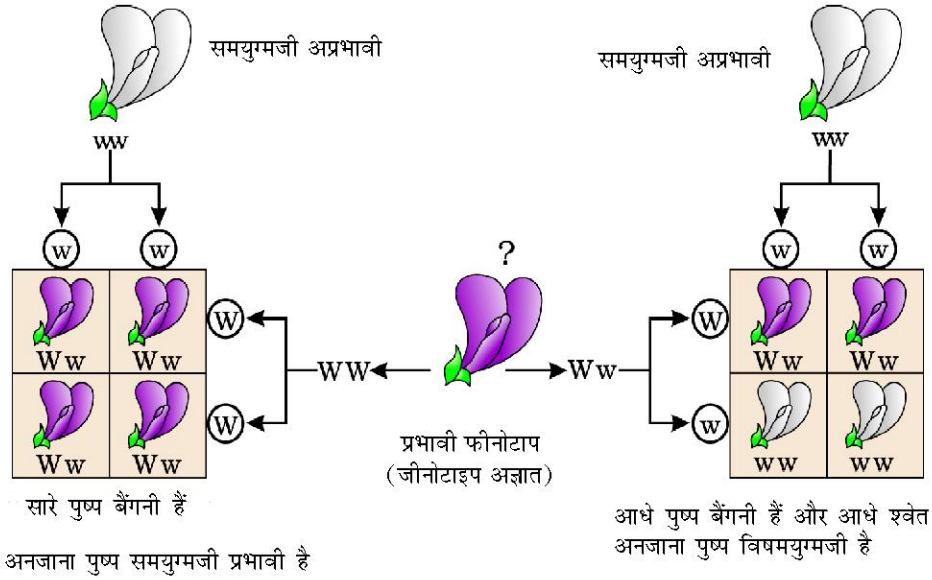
समयुग्मजी अप्रभावी

ww

w w

W

W

| Ww | Ww |
|---|---|
| Ww | Ww |

सारे पुष्प बैंगनी हैं

अनजाना पुष्प समयुग्मजी प्रभावी है

?

WW

Ww

प्रभावी फीनोटाप
(जीनोटाइप अज्ञात)

समयुग्मजी अप्रभावी

ww

w w

W

w

| Ww | Ww |
|---|---|
| ww | ww |

आधे पुष्प बैंगनी हैं और आधे श्वेत
अनजाना पुष्प विषमयुग्मजी है